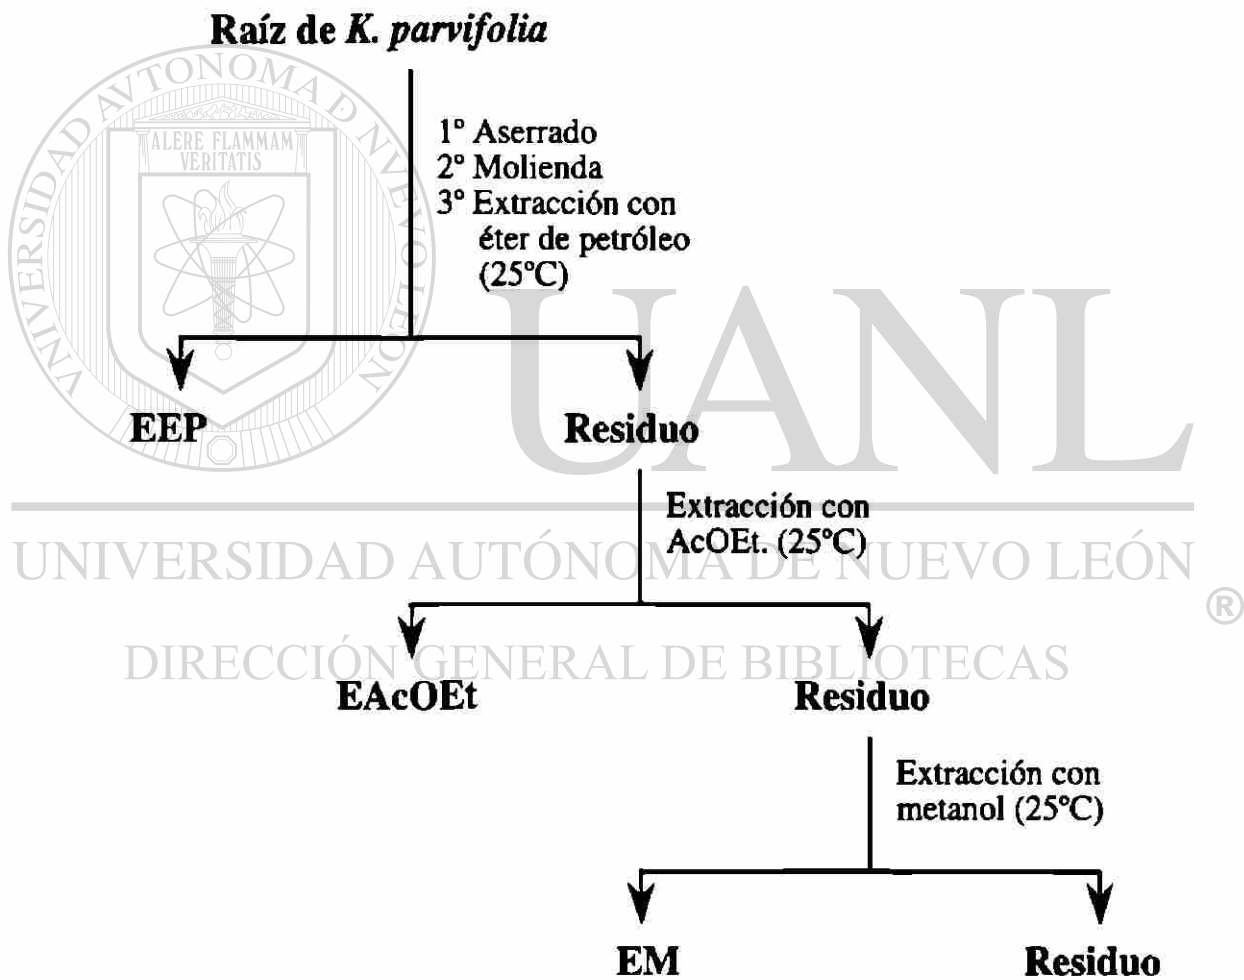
Raíz de K. parvifolia

1° Aserrado
2° Molienda
3° Extracción con éter de petróleo (25°C)

EEP

Residuo

Extracción con AcOEt. (25°C)

EAcOEt

Residuo

Extracción con metanol (25°C)

EM

Residuo

ALERE FLAMMAM VERITATIS

UNIVERSIDAD AUTÓNOMA DE NUEVO LEÓN

UANL

UNIVERSIDAD AUTÓNOMA DE NUEVO LEÓN ®

DIRECCIÓN GENERAL DE BIBLIOTECAS